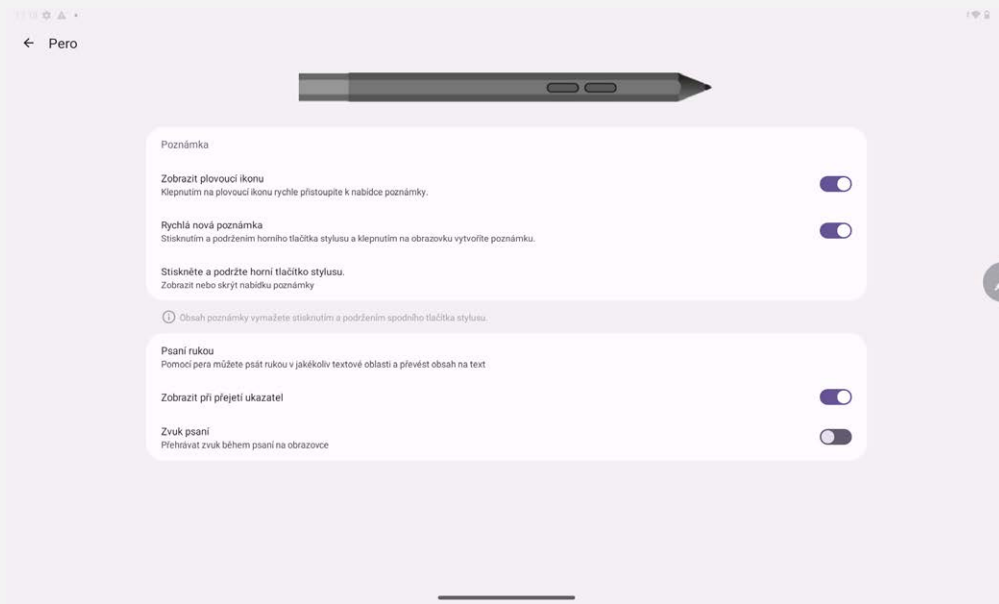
Pero

Poznámka

Zobrazit plovoucí ikonu
Klepnutím na plovoucí ikonu rychle přistoupíte k nabídce poznámky.

Rychlá nová poznámka
Stisknutím a podržením horního tlačítka stylusu a klepnutím na obrazovku vytvoříte poznámku.

Stiskněte a podržte horní tlačítko stylusu.
Zobrazit nebo skrýt nabídku poznámky

Obsah poznámky vymažete stisknutím a podržením spodního tlačítka stylusu.

Psaní rukou
Pomocí pera můžete psát rukou v jakékoliv textové oblasti a převést obsah na text

Zobrazit při přejetí ukazatel

Zvuk psaní
Přehrávat zvuk během psaní na obrazovce